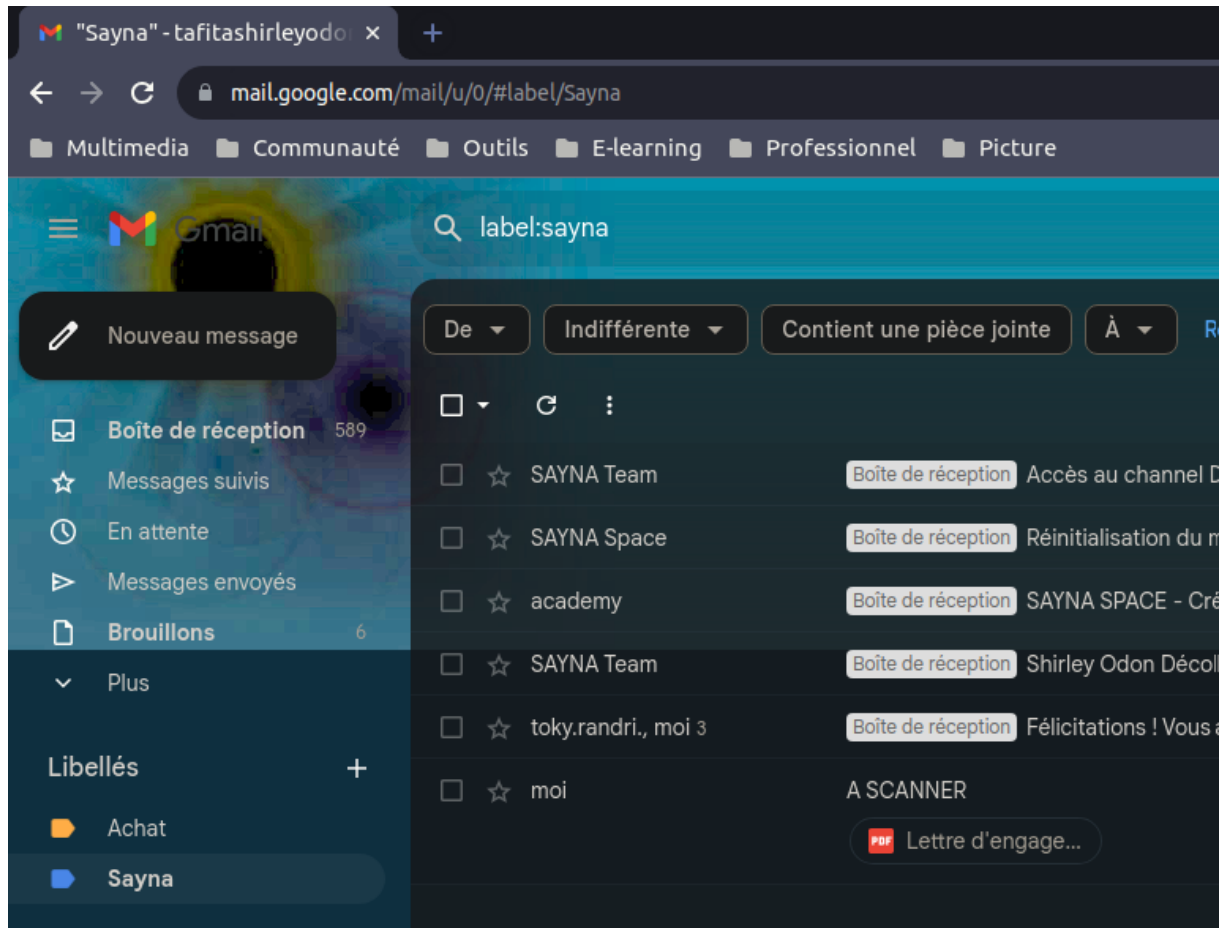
"Sayna" - tafitashirleyodo ×
+
mail.google.com/mail/u/0/#label/Sayna
Multimedia Communauté Outils E-learning Professionnel Picture

Gmail
label:sayna

Nouveau message
De
Indifférente
Contient une pièce jointe
À
Re

Boîte de réception 589
Messages suivis
En attente
Messages envoyés
Brouillons 6
Plus

Libellés
Achat
Sayna

SAYNA Team Boîte de réception Accès au channel D
SAYNA Space Boîte de réception Réinitialisation du m
academy Boîte de réception SAYNA SPACE - Cré
SAYNA Team Boîte de réception Shirley Odon Décol
toky.randri., moi 3 Boîte de réception Félicitations ! Vous a
moi A SCANNER
PDF Lettre d'engage...